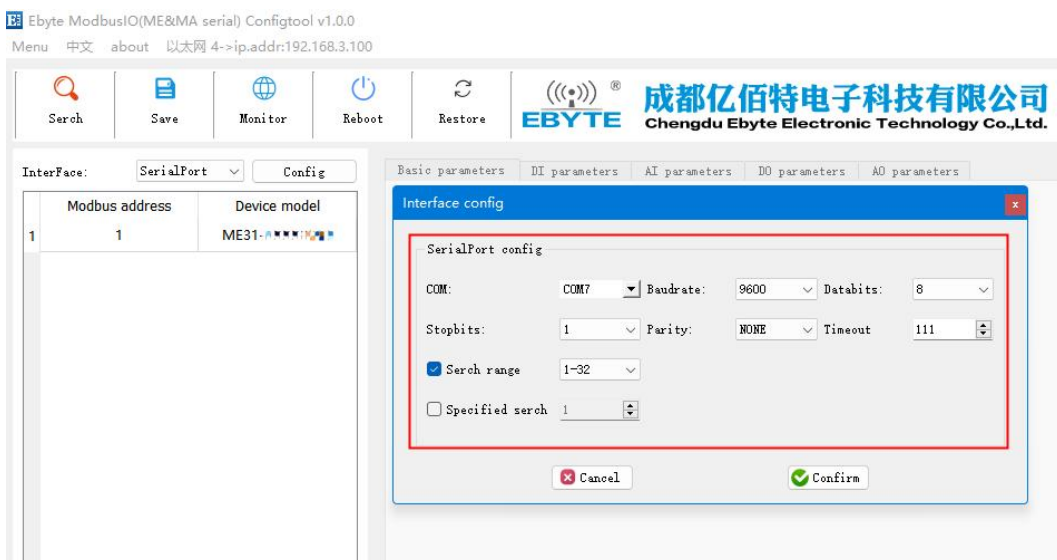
Ebyte ModbusIO(ME&MA serial) Configtool v1.0.0
Menu 中文 about 以太网 4->ip.addr:192.168.3.100

Serch Save Monitor Reboot Restore

EBYTE ®
成都亿佰特电子科技有限公司
Chengdu Ebyte Electronic Technology Co.,Ltd.

InterFace: SerialPort Config

| | Modbus address | Device model |
|---|---|---|
| 1 | 1 | ME31-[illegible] |

Basic parameters DI parameters AI parameters DO parameters AO parameters

Interface config

SerialPort config

COM: COM7 Baudrate: 9600 Databits: 8

Stopbits: 1 Parity: NONE Timeout 111

Serch range 1-32

Specified serch 1

Cancel Confirm